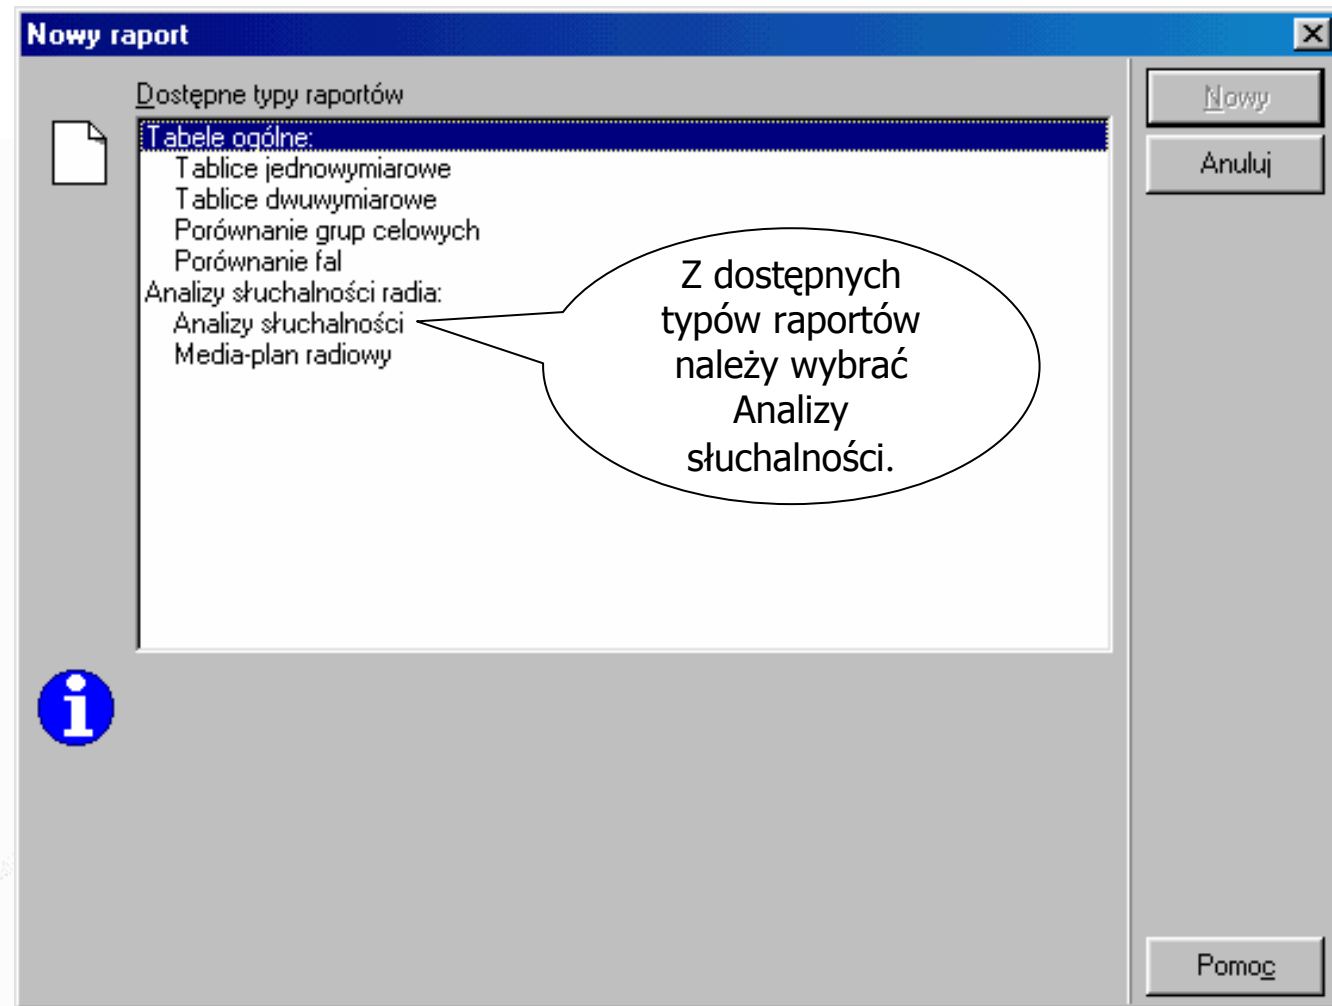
Nowy raport

Dostępne typy raportów

Tabele ogólne:
Tablice jednowymiarowe
Tablice dwuwymiarowe
Porównanie grup celowych
Porównanie fal
Analizy słuchalności radia:
Analizy słuchalności
Media-plan radiowy

Z dostępnych typów raportów należy wybrać Analizy słuchalności.

Nowy

Anuluj

Pomoc